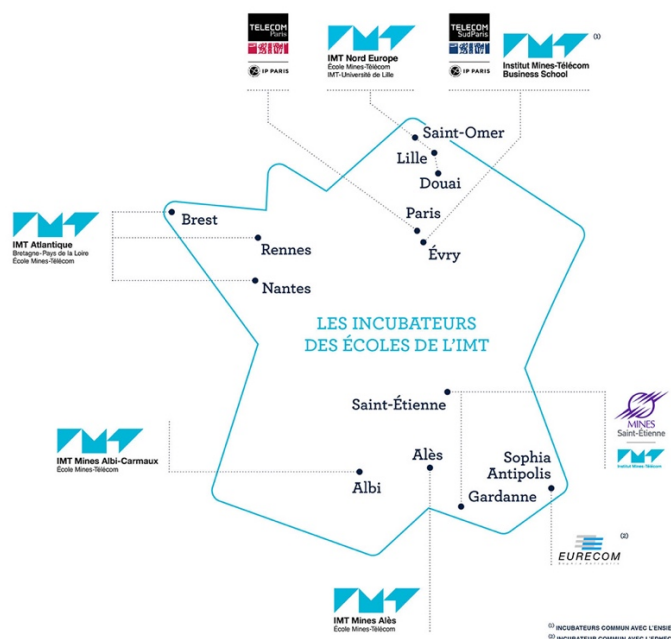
TELECOM Paris

IP PARIS

IMT Nord Europe
École Mines-Télécom
IMT-Université de Lille

TELECOM SudParis

IP PARIS

(1)
Institut Mines-Télécom Business School

Saint-Omer
Lille
Douai
Paris
Évry

IMT Atlantique
Bretagne-Pays de la Loire
École Mines-Télécom

Brest
Rennes
Nantes

LES INCUBATEURS
DES ÉCOLES DE L'IMT

Saint-Étienne

MINES
Saint-Étienne
Institut Mines-Télécom

IMT Mines Albi-Carmaux
École Mines-Télécom

Alès
Albi
Sophia
Antipolis
Gardanne

(2)
EURECOM

IMT Mines Alès
École Mines-Télécom

(1) INCUBATEURS COMMUN AVEC L'ENSIE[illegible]
(2) INCUBATEUR COMMUN AVEC L'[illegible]